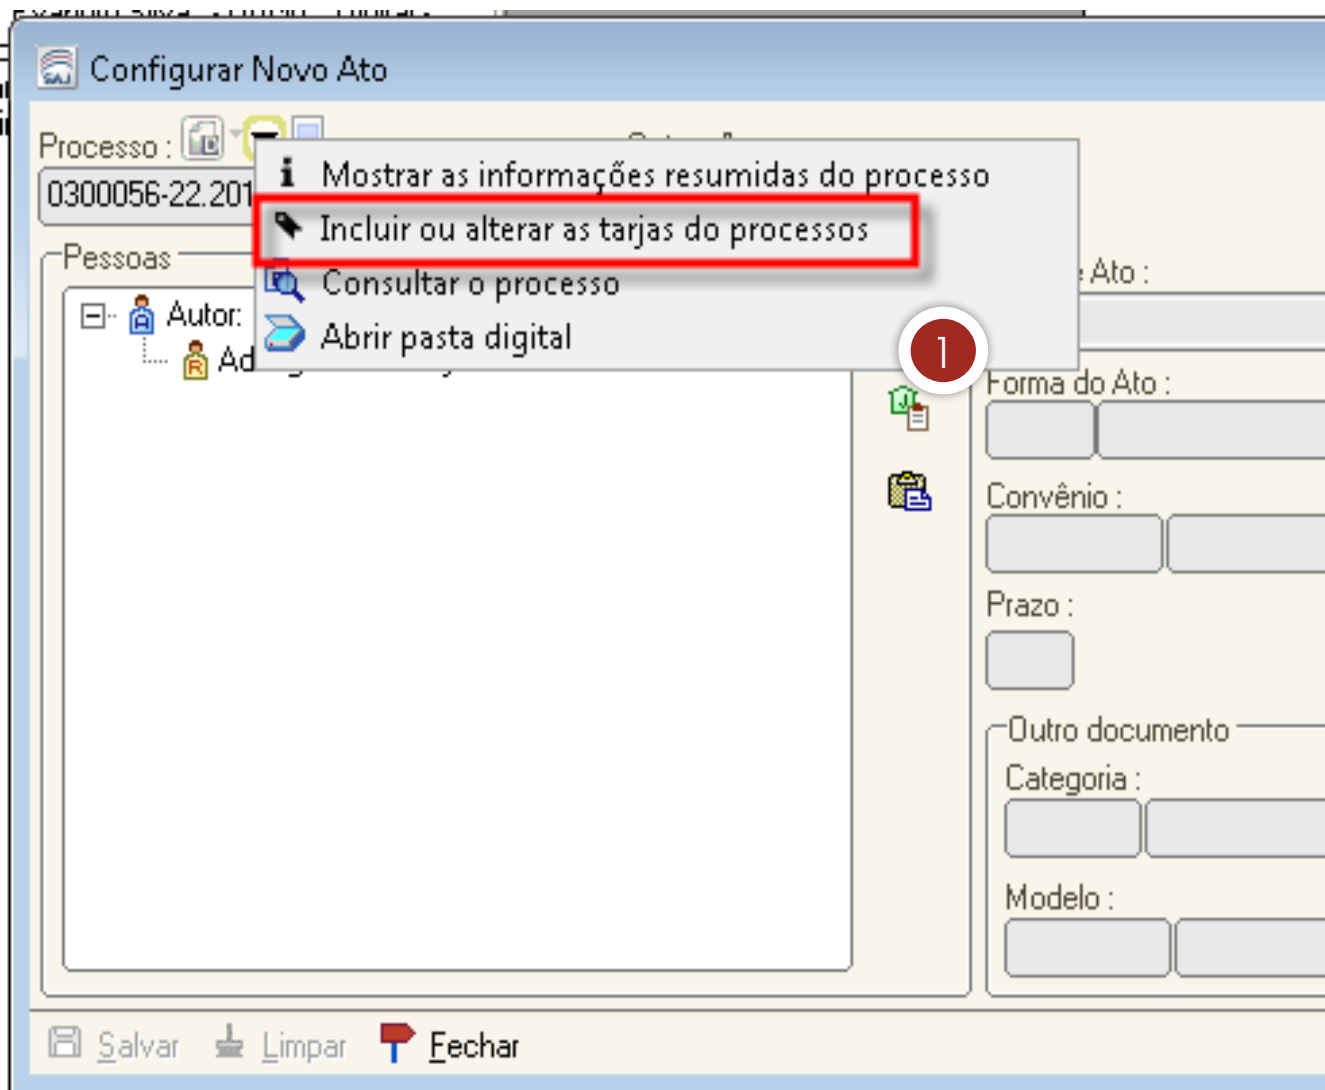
Configurar Novo Ato

Processo :

0300056-22.201

Mostrar as informações resumidas do processo

Incluir ou alterar as tarjas do processos

Consultar o processo

Abrir pasta digital

1

Pessoas

Autor:

Ad

Ato :

Forma do Ato :

Convênio :

Prazo :

Outro documento

Categoria :

Modelo :

Salvar Limpar Fechar